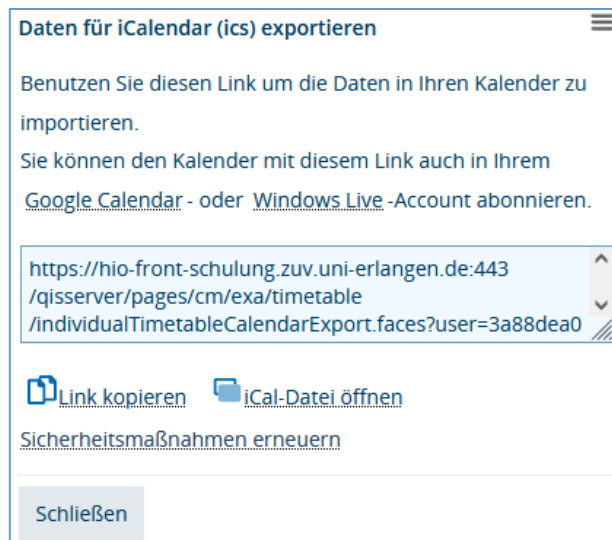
Daten für iCalendar (ics) exportieren

Benutzen Sie diesen Link um die Daten in Ihren Kalender zu importieren.
Sie können den Kalender mit diesem Link auch in Ihrem Google Calendar - oder Windows Live -Account abonnieren.

https://hio-front-schulung.zuv.uni-erlangen.de:443/qisserver/pages/cm/exa/timetable/individualTimetableCalendarExport.faces?user=3a88dea0

Link kopieren iCal-Datei öffnen

Sicherheitsmaßnahmen erneuern

Schließen